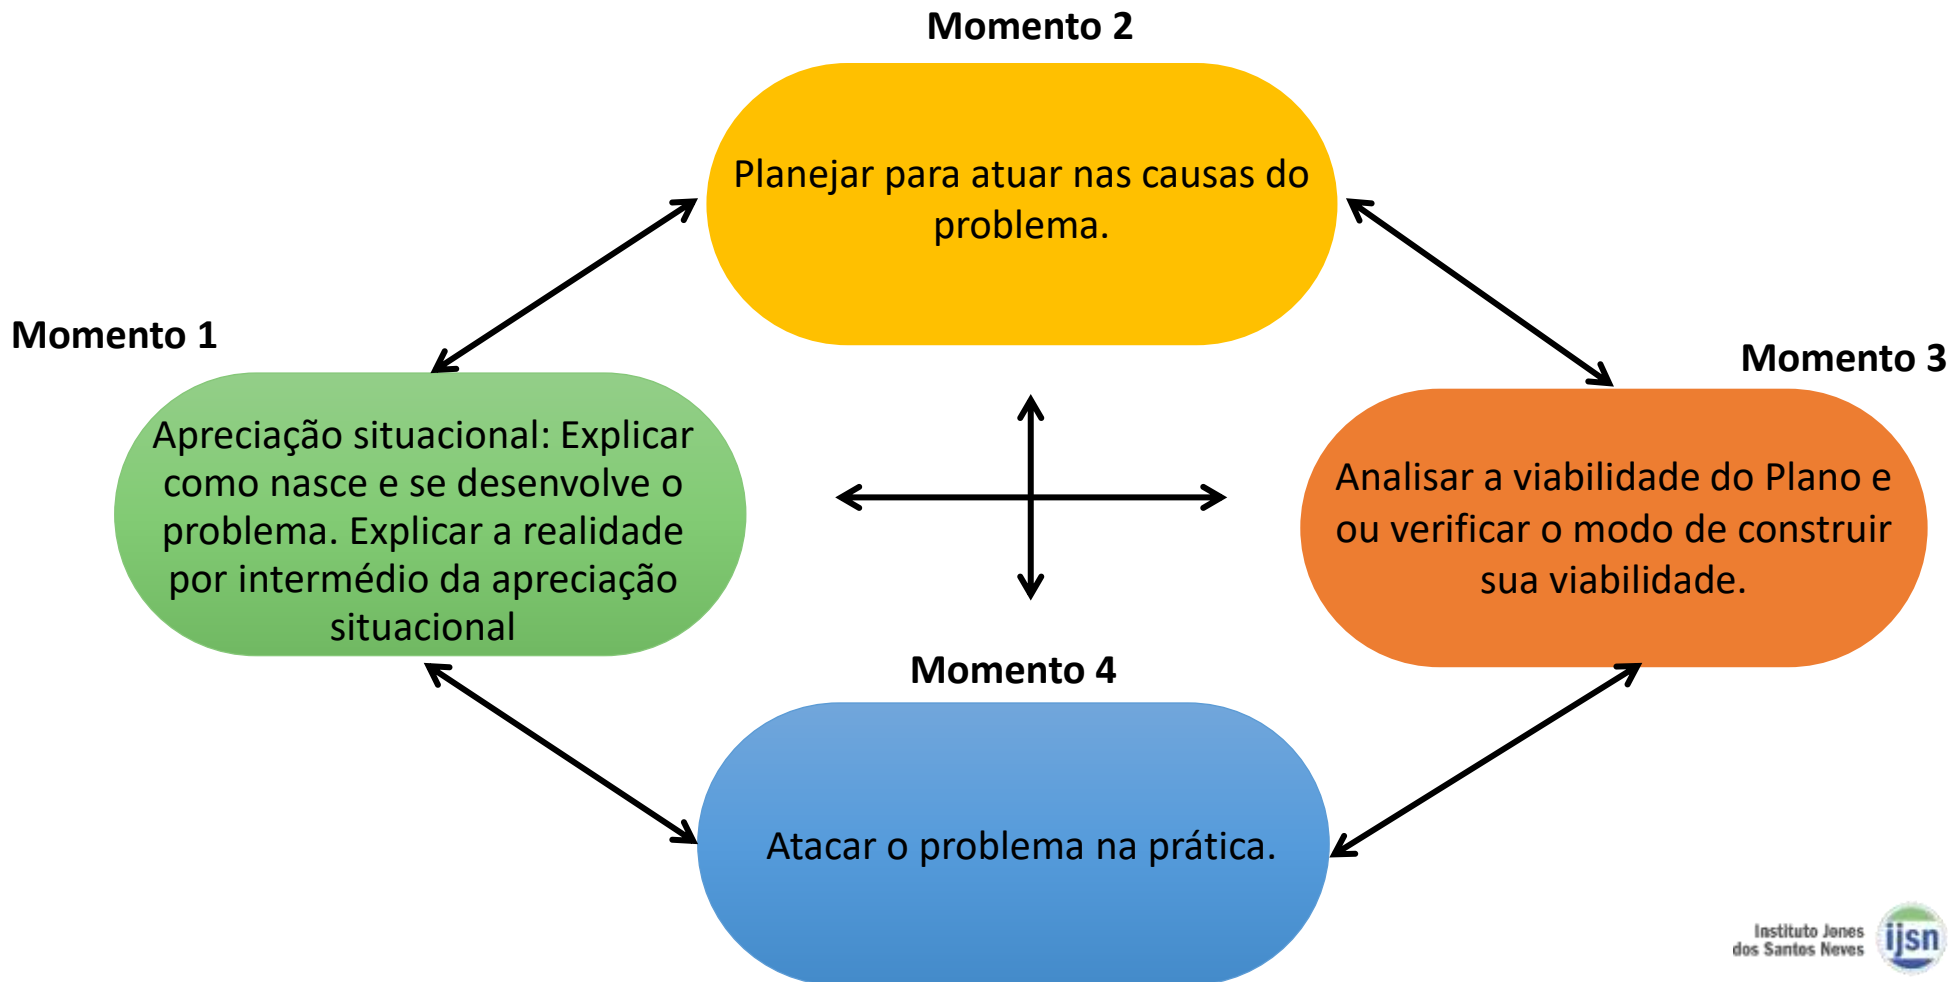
Momento 2

Planejar para atuar nas causas do problema.

Momento 1

Apreciação situacional: Explicar como nasce e se desenvolve o problema. Explicar a realidade por intermédio da apreciação situacional

Momento 3

Analisar a viabilidade do Plano e ou verificar o modo de construir sua viabilidade.

Momento 4

Atacar o problema na prática.

Instituto Jones dos Santos Neves ijsn